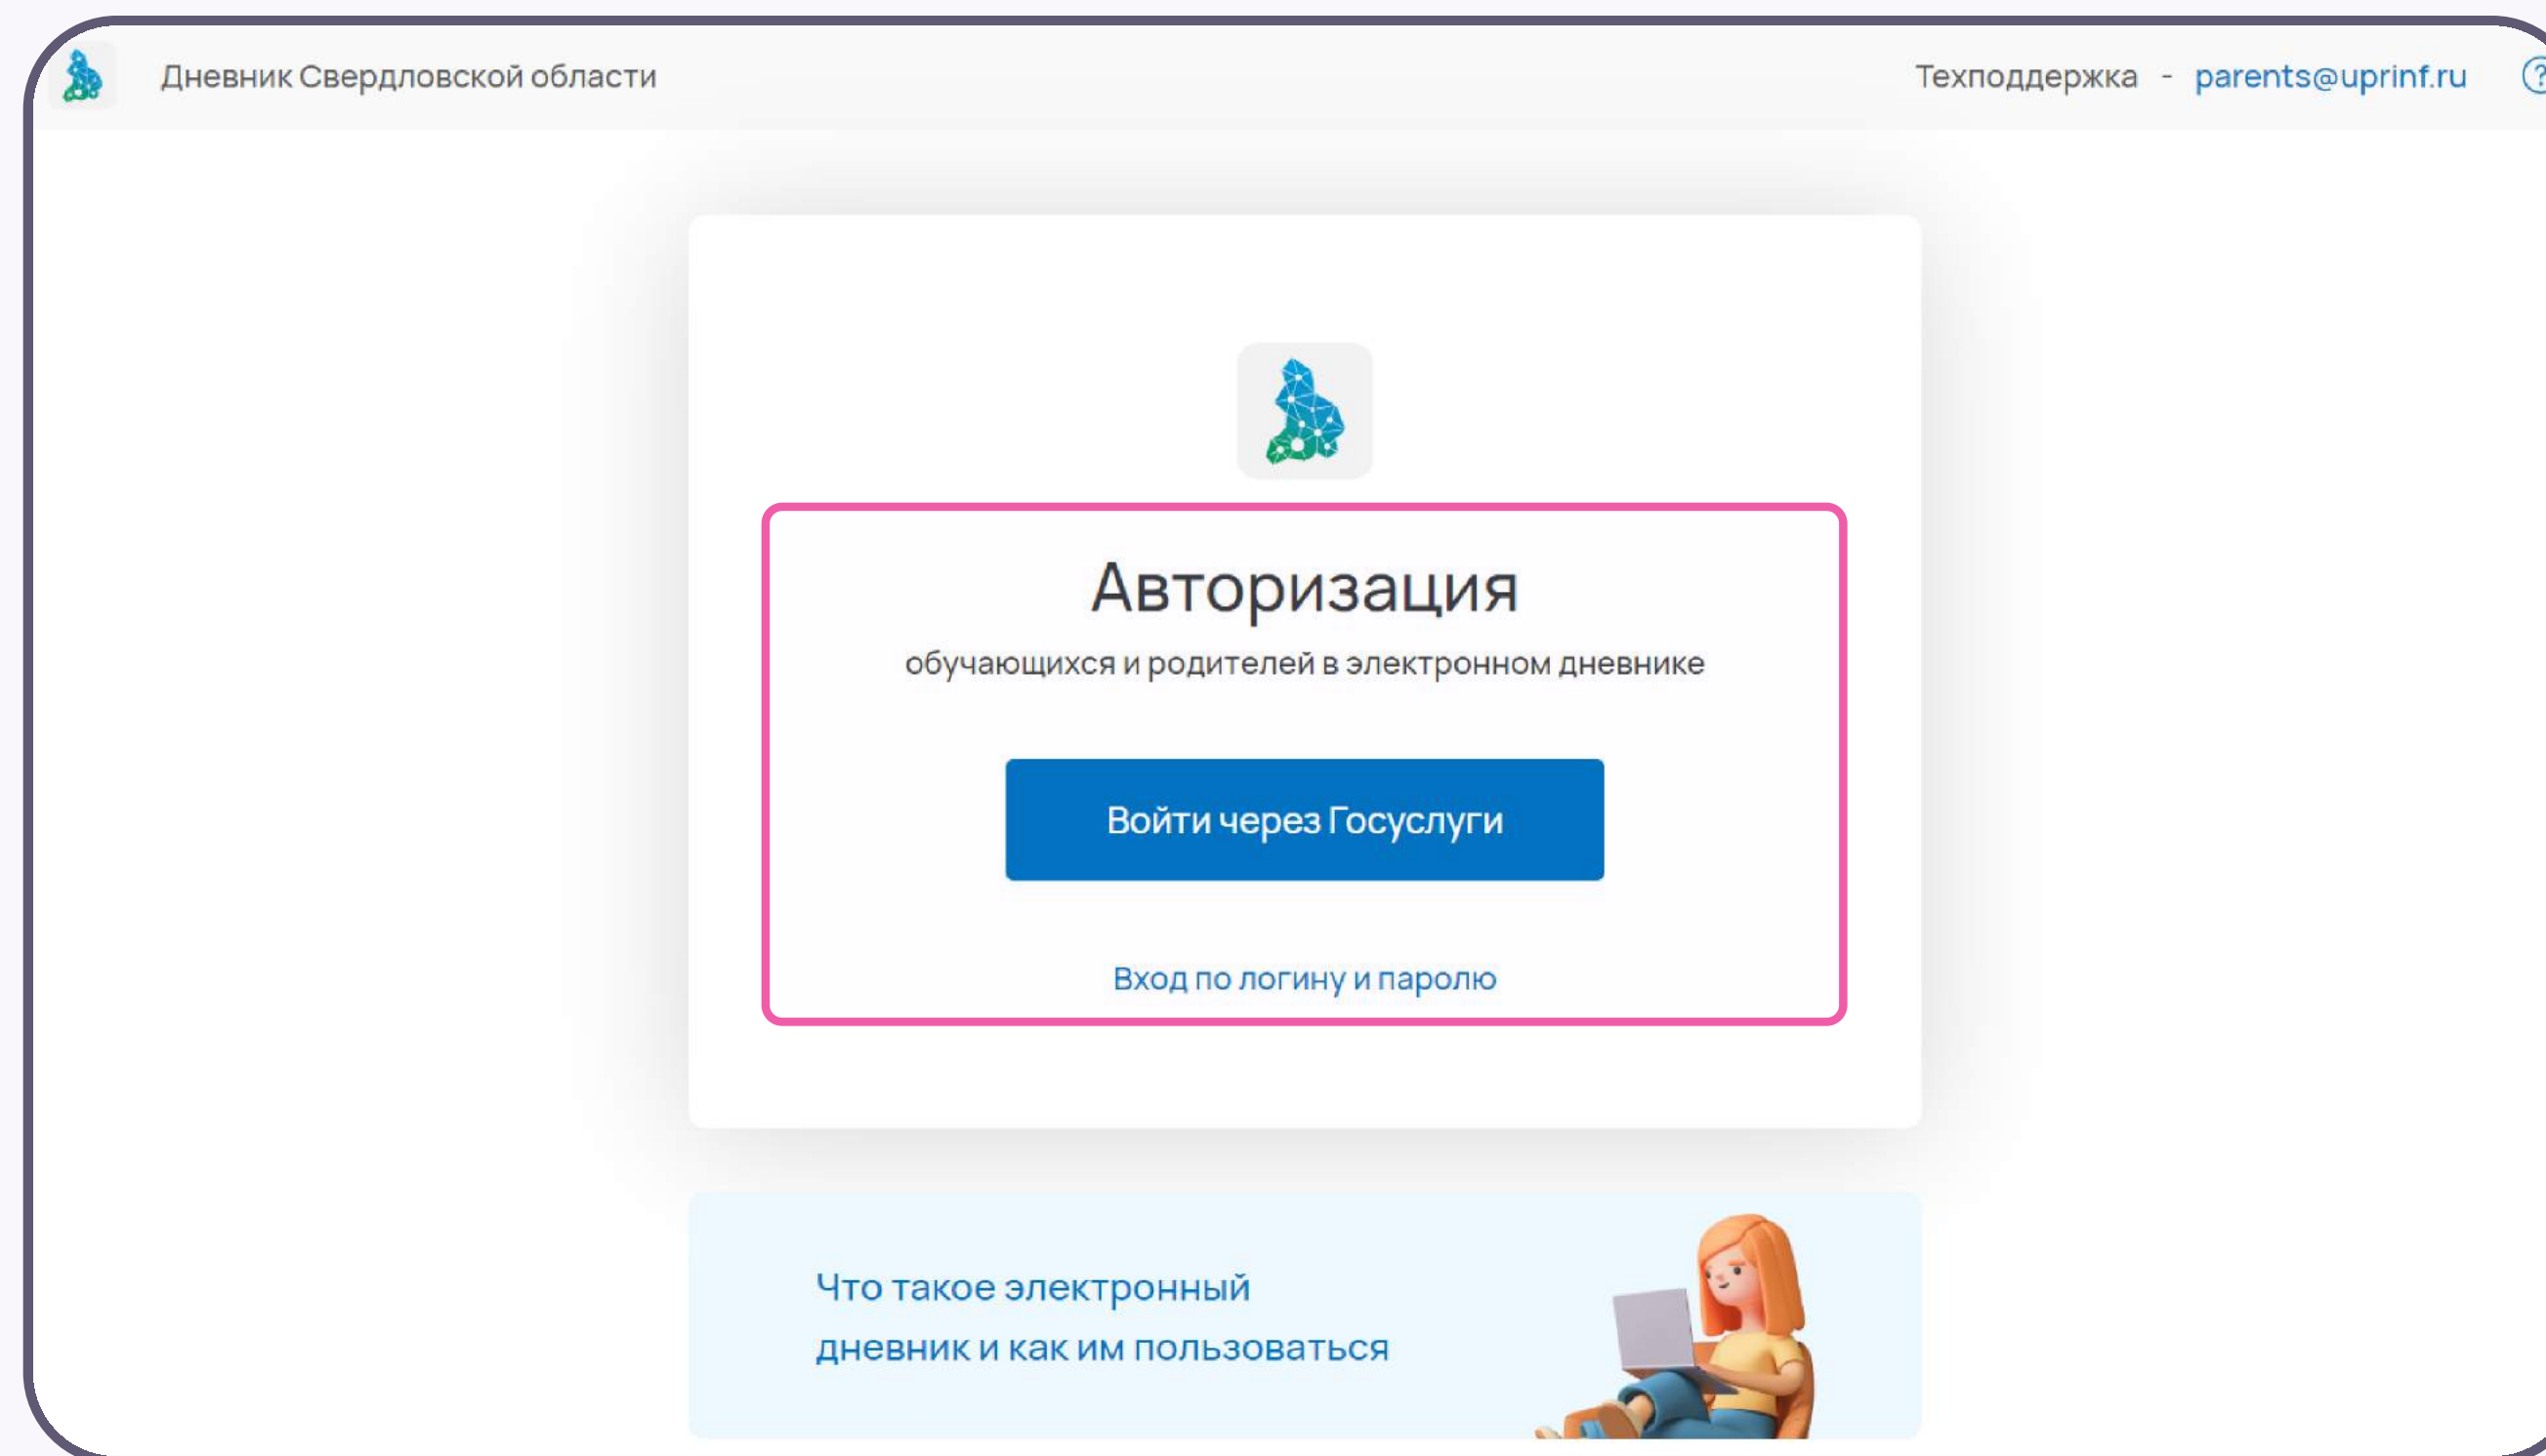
Дневник Свердловской области

Техподдержка - parents@uprinf.ru

Авторизация

обучающихся и родителей в электронном дневнике

Войти через Госуслуги

Вход по логину и паролю

Что такое электронный дневник и как им пользоваться